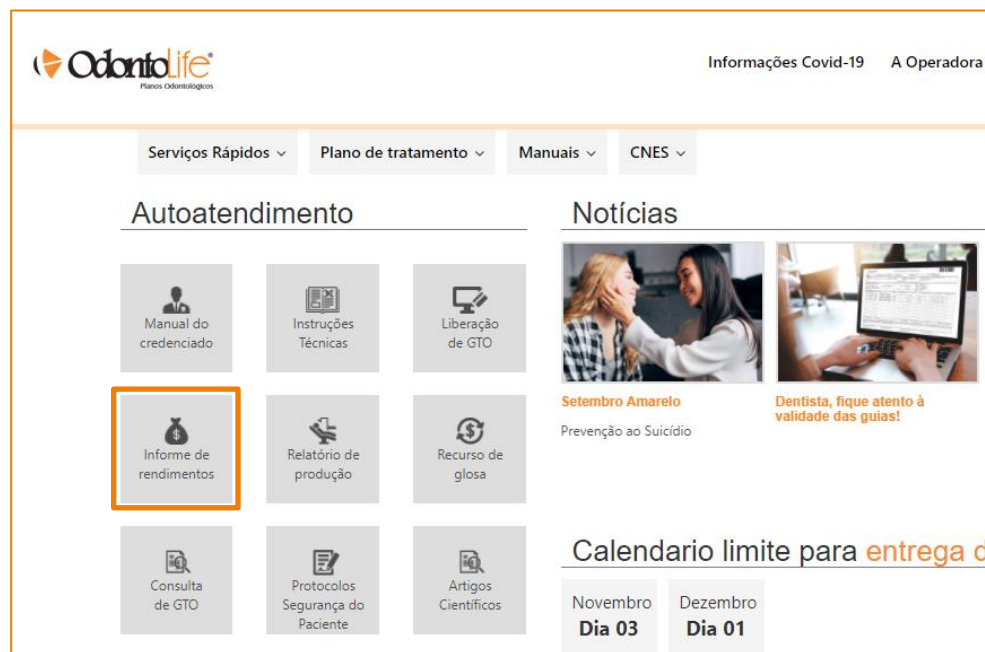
OdontoLife®
Planos Odontológicos

Informações Covid-19 A Operadora

Serviços Rápidos ⌄ Plano de tratamento ⌄ Manuais ⌄ CNES ⌄

Autoatendimento

Manual do credenciado

Instruções Técnicas

Liberação de GTO

Informe de rendimentos

Relatório de produção

Recurso de glosa

Consulta de GTO

Protocolos Segurança do Paciente

Artigos Científicos

Notícias

Setembro Amarelo

Prevenção ao Suicídio

Dentista, fique atento à validade das guias!

Calendario limite para entrega d

Novembro
Dia 03

Dezembro
Dia 01